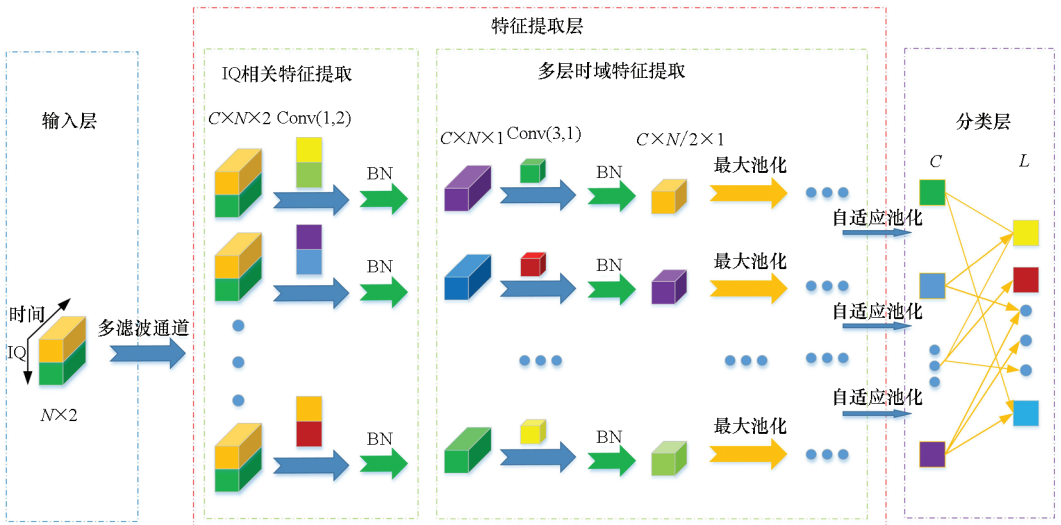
特征提取层

输入层

时间

IQ

多滤波通道

$N\times2$

IQ相关特征提取

$C\times N\times2$ Conv(1,2)

BN

BN

BN

多层时域特征提取

$C\times N\times1$ Conv(3,1)

$C\times N/2\times1$

BN

最大池化

BN

最大池化

BN

最大池化

自适应池化

自适应池化

自适应池化

分类层

$C$

$L$